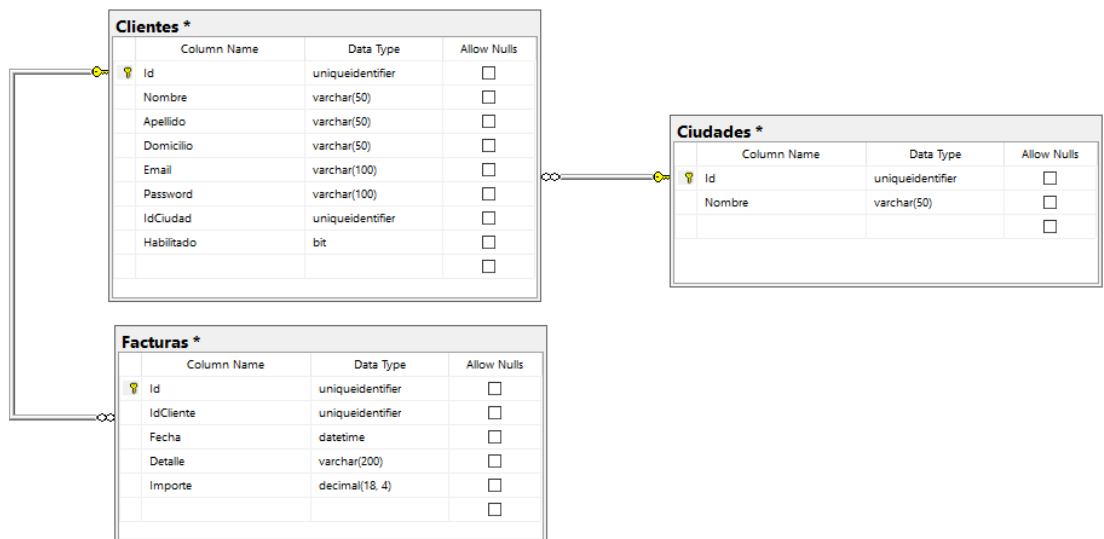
Clientes *

| Column Name | Data Type | Allow Nulls |
|---|---|---|
| Id | uniqueidentifier | ☐ |
| Nombre | varchar(50) | ☐ |
| Apellido | varchar(50) | ☐ |
| Domicilio | varchar(50) | ☐ |
| Email | varchar(100) | ☐ |
| Password | varchar(100) | ☐ |
| IdCiudad | uniqueidentifier | ☐ |
| Habilitado | bit | ☐ |
| | | ☐ |

Ciudades *

| Column Name | Data Type | Allow Nulls |
|---|---|---|
| Id | uniqueidentifier | ☐ |
| Nombre | varchar(50) | ☐ |
| | | ☐ |

Facturas *

| Column Name | Data Type | Allow Nulls |
|---|---|---|
| Id | uniqueidentifier | ☐ |
| IdCliente | uniqueidentifier | ☐ |
| Fecha | datetime | ☐ |
| Detalle | varchar(200) | ☐ |
| Importe | decimal(18, 4) | ☐ |
| | | ☐ |